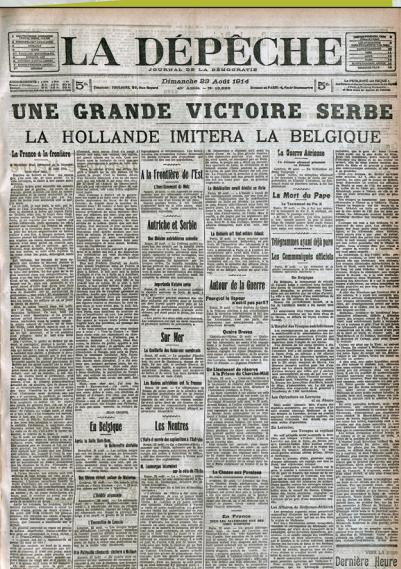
LA DÉPÊCHE
JOURNAL DE LA DÉMOCRATIE

5c

Dimanche 23 Août 1914

5c

UNE GRANDE VICTOIRE SERBE
LA HOLLANDE IMITERA LA BELGIQUE

La France à la frontière

A la Frontière de l'Est

Autriche et Serbie

Sur Mer

Les Neutres

En Belgique

La Guerre Aérienne

La Mort du Pape

Télégrammes ayant déjà paru

Les Communiqués officiels

Autour de la Guerre

Quatre Braves

La Chasse aux Prussiens

En France

Dernière Heure

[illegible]